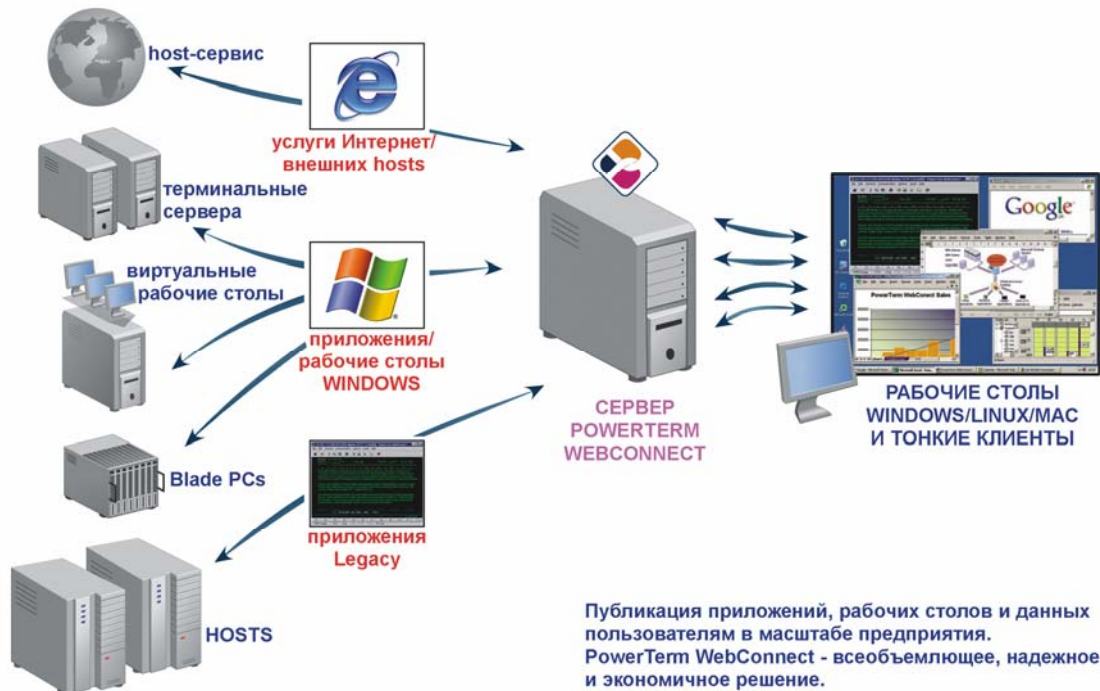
host-сервис

услуги Интернет/ внешних hosts

терминальные сервера

виртуальные рабочие столы

приложения/ рабочие столы WINDOWS

Blade PCs

приложения Legacy

HOSTS

СЕРВЕР POWERTERM WEBCONNECT

Google

PowerTerm WebConnect Sales

РАБОЧИЕ СТОЛЫ WINDOWS/LINUX/MAC И ТОНКИЕ КЛИЕНТЫ

Публикация приложений, рабочих столов и данных пользователям в масштабе предприятия.
PowerTerm WebConnect - всеобъемлющее, надежное и экономичное решение.